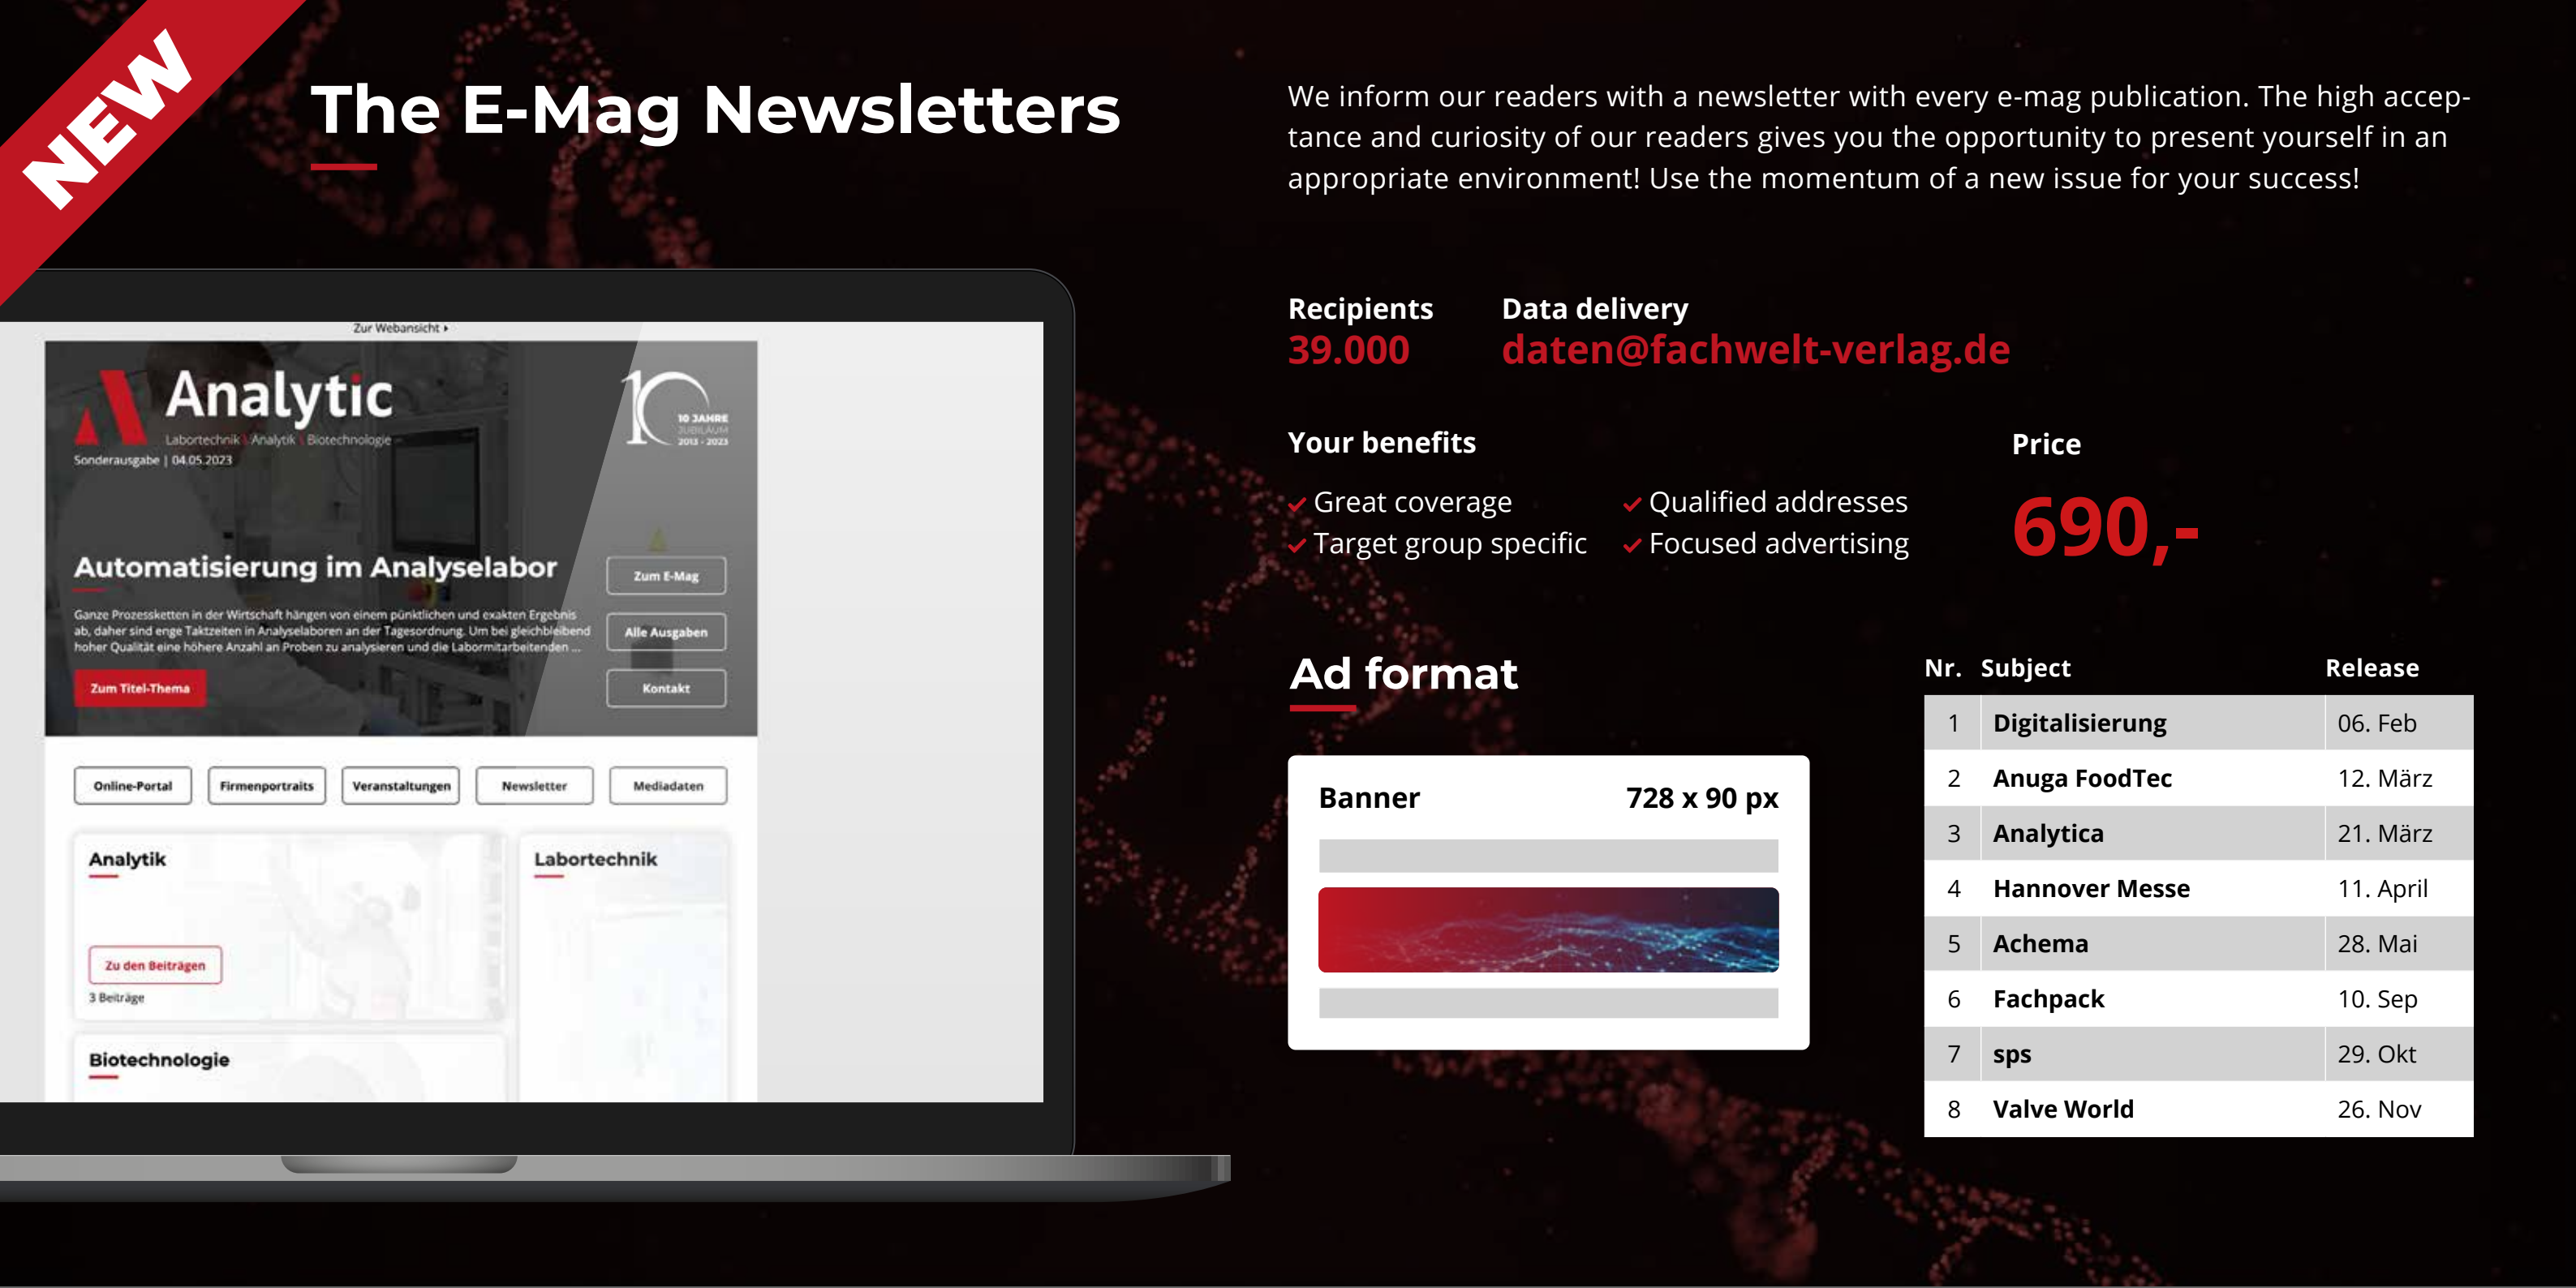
NEW

The E-Mag Newsletters

We inform our readers with a newsletter with every e-mag publication. The high acceptance and curiosity of our readers gives you the opportunity to present yourself in an appropriate environment! Use the momentum of a new issue for your success!

Zur Webansicht ›

Analytic
Labortechnik | Analytik | Biotechnologie
Sonderausgabe | 04.05.2023

10 JAHRE JUBILÄUM 2013 - 2023

Automatisierung im Analyselabor

Ganze Prozessketten in der Wirtschaft hängen von einem pünktlichen und exakten Ergebnis ab, daher sind enge Taktzeiten in Analyselaboren an der Tagesordnung. Um bei gleichbleibend hoher Qualität eine höhere Anzahl an Proben zu analysieren und die Labormitarbeitenden ...

Zum Titel-Thema

Zum E-Mag
Alle Ausgaben
Kontakt

Online-Portal
Firmenportraits
Veranstaltungen
Newsletter
Mediadaten

Analytik
Zu den Beiträgen
3 Beiträge

Labortechnik

Biotechnologie

Recipients
39.000

Data delivery
daten@fachwelt-verlag.de

Your benefits
✓ Great coverage
✓ Target group specific
✓ Qualified addresses
✓ Focused advertising

Price
690,-

Ad format

Banner 728 x 90 px

| Nr. | Subject | Release |
|---|---|---|
| 1 | Digitalisierung | 06. Feb |
| 2 | Anuga FoodTec | 12. März |
| 3 | Analytica | 21. März |
| 4 | Hannover Messe | 11. April |
| 5 | Achema | 28. Mai |
| 6 | Fachpack | 10. Sep |
| 7 | sps | 29. Okt |
| 8 | Valve World | 26. Nov |